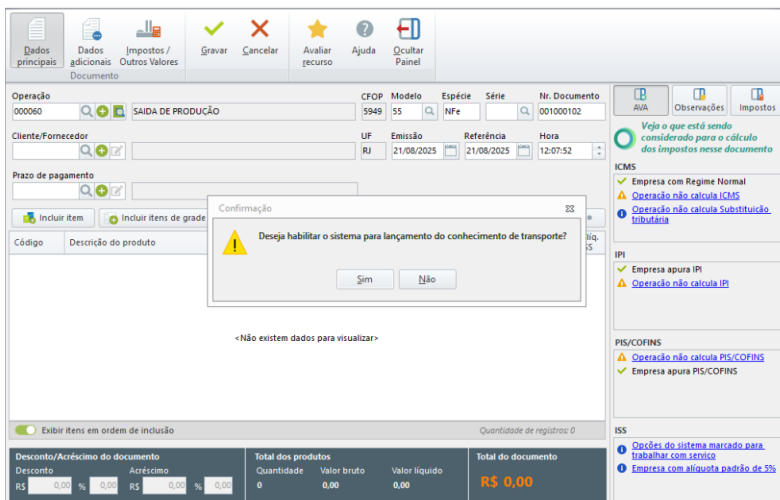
Dados principais | Dados adicionais | Impostos / Outros Valores | Gravar | Cancelar | Avaliar recurso | Ajuda | Ocultar Painel
Documento

Operação
000060
SAIDA DE PRODUÇÃO
CFOP
5949
Modelo
55
Espécie
NFe
Série
Nr. Documento
001000102

Cliente/Fornecedor
UF
RJ
Emissão
21/08/2025
Referência
21/08/2025
Hora
12:07:52

Prazo de pagamento

Incluir item
Incluir itens de grade

Código
Descrição do produto
Alíq. ISS

<Não existem dados para visualizar>

Confirmação
Deseja habilitar o sistema para lançamento do conhecimento de transporte?
Sim
Não

Exibir itens em ordem de inclusão
Quantidade de registros: 0

Desconto/Acréscimo do documento
Desconto
R$ 0,00 % 0,00
Acréscimo
R$ 0,00 % 0,00

Total dos produtos
Quantidade
0
Valor bruto
0,00
Valor líquido
0,00

Total do documento
R$ 0,00

AVA
Observações
Impostos

Veja o que está sendo considerado para o cálculo dos impostos nesse documento

ICMS
Empresa com Regime Normal
Operação não calcula ICMS
Operação não calcula Substituição tributária

IPI
Empresa apura IPI
Operação não calcula IPI

PIS/COFINS
Operação não calcula PIS/COFINS
Empresa apura PIS/COFINS

ISS
Opções do sistema marcado para trabalhar com servico
Empresa com alíquota padrão de 5%